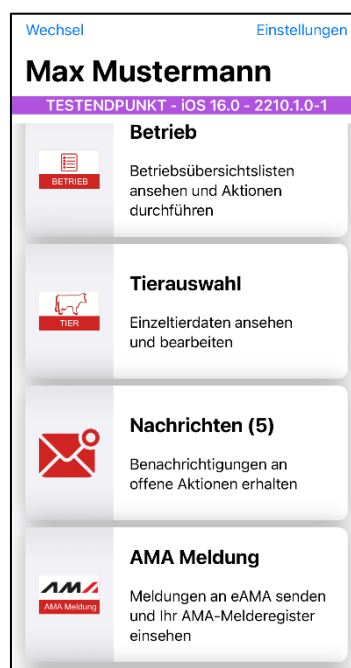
Wechsel

Einstellungen

Max Mustermann

TESTENDPUNKT - iOS 16.0 - 2210.1.0-1

BETRIEB

Betrieb

Betriebsübersichtslisten ansehen und Aktionen durchführen

TIER

Tierauswahl

Einzeltierdaten ansehen und bearbeiten

Nachrichten (5)

Benachrichtigungen an offene Aktionen erhalten

AMA

AMA Meldung

AMA Meldung

Meldungen an eAMA senden und Ihr AMA-Melderegister einsehen